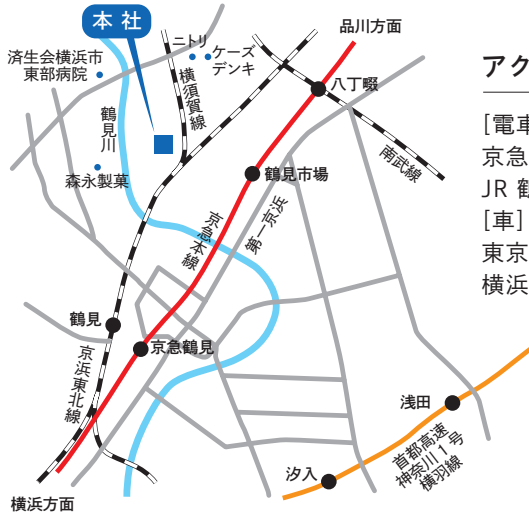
本社

済生会横浜市東部病院

ニトリ

ケーズデンキ

品川方面

横須賀線

鶴見川

森永製菓

八丁畷

鶴見市場

南武線

京急本線

第一京浜

鶴見

京急鶴見

京浜東北線

浅田

首都高速神奈川1号横羽線

汐入

横浜方面

アク

[電車

京急

JR 鶴

[車]

東京

横浜